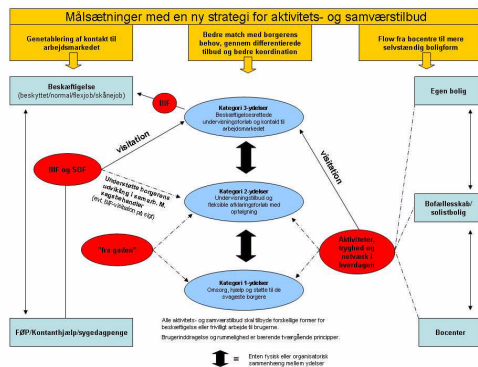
Målsætninger med en ny strategi for aktivitets- og samværstilbud

Genetablering af kontakt til arbejdsmarkedet

Bedre match med borgerens behov, gennem differentierede tilbud og bedre koordination

Flow fra bocentre til mere selvstændig boligform

Beskæftigelse
(beskyttet/normal/flexjob/skånejob)

Egen bolig

BIE

Kategori 3-ydelser
Beskæftigelsesrettede undervisningsforløb og kontakt til arbejdsmarkedet

visitation

visitation

BIF og SOF

Understøtte borgerens udvikling i samarb. m. sagsbehandler (evt. BIF-visitation på sigt)

Kategori 2-ydelser
Undervisningstilbud og fleksible aflastningstilbud med opfølgning

Bofællesskab/ solistbolig

"Fra gaden"

Aktiviteter, tryghed og netværk i hverdagen

Kategori 1-ydelser
Omsorg, hjælp og støtte til de svageste borgere

Alle aktivitets- og samværstilbud skal tilbyde forskellige former for beskæftigelse eller frivilligt arbejde til brugerne.

Brugerinddragelse og rummelighed er bærende tværgående principper.

FØP/Kontanthjælp/sygedagpenge

Bocenter

= Enten fysisk eller organisatorisk sammenhæng mellem ydelser